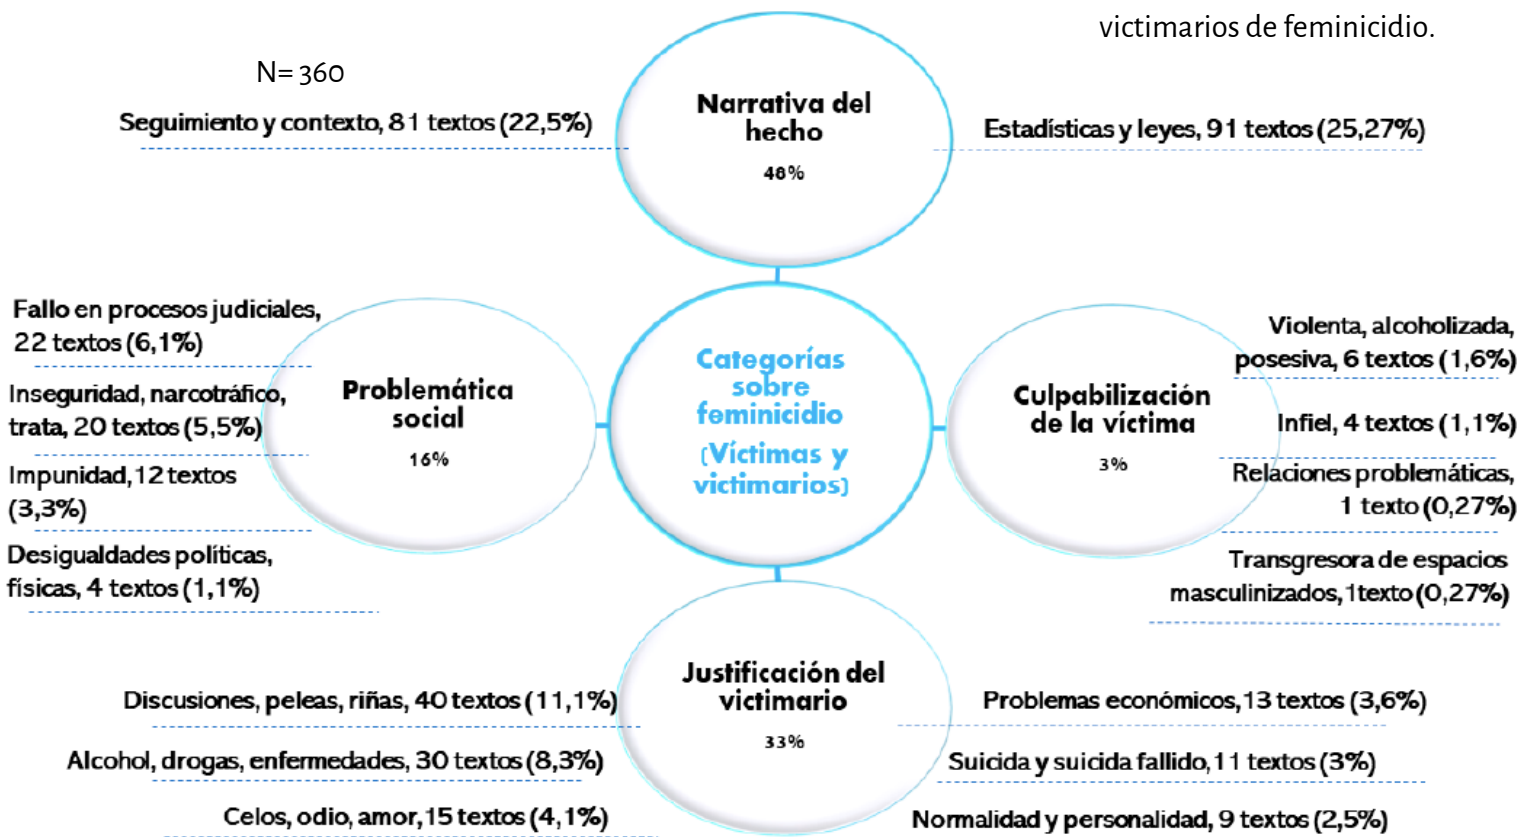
victimarios de feminicidio.

N= 360

Seguimiento y contexto, 81 textos (22,5%)

Narrativa del hecho
48%

Estadísticas y leyes, 91 textos (25,27%)

Fallo en procesos judiciales, 22 textos (6,1%)

Inseguridad, narcotráfico, trata, 20 textos (5,5%)

Impunidad, 12 textos (3,3%)

Desigualdades políticas, físicas, 4 textos (1,1%)

Problemática social
16%

Categorías sobre feminicidio (Víctimas y victimarios)

Culpabilización de la víctima
3%

Violenta, alcoholizada, posesiva, 6 textos (1,6%)

Infiel, 4 textos (1,1%)

Relaciones problemáticas, 1 texto (0,27%)

Transgresora de espacios masculinizados, 1texto (0,27%)

Justificación del victimario
33%

Discusiones, peleas, riñas, 40 textos (11,1%)

Alcohol, drogas, enfermedades, 30 textos (8,3%)

Celos, odio, amor, 15 textos (4,1%)

Problemas económicos, 13 textos (3,6%)

Suicida y suicida fallido, 11 textos (3%)

Normalidad y personalidad, 9 textos (2,5%)